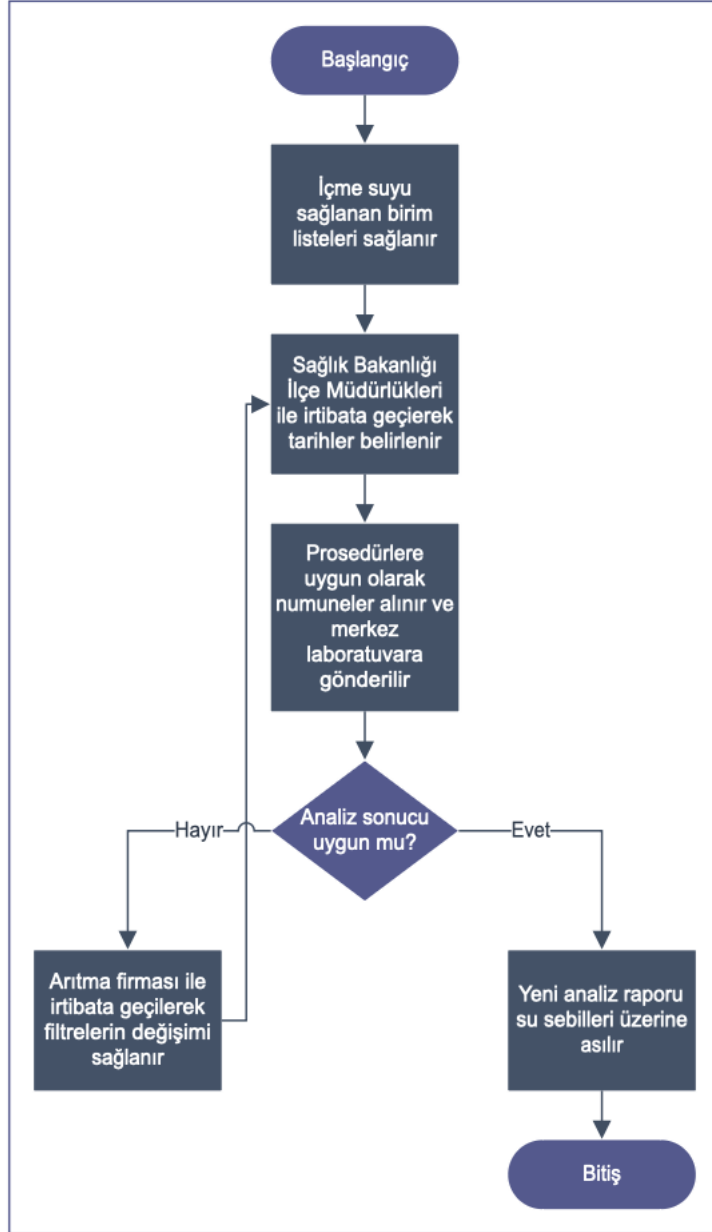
Başlangıç

İçme suyu sağlanan birim listeleri sağlanır

Sağlık Bakanlığı İlçe Müdürlükleri ile irtibata geçerek tarihler belirlenir

Prosedürlere uygun olarak numuneler alınır ve merkez laboratuvara gönderilir

Analiz sonucu uygun mu?

Hayır

Evet

Arıtma firması ile irtibata geçilerek filtrelerin değişimi sağlanır

Yeni analiz raporu su sebilleri üzerine asılır

Bitiş